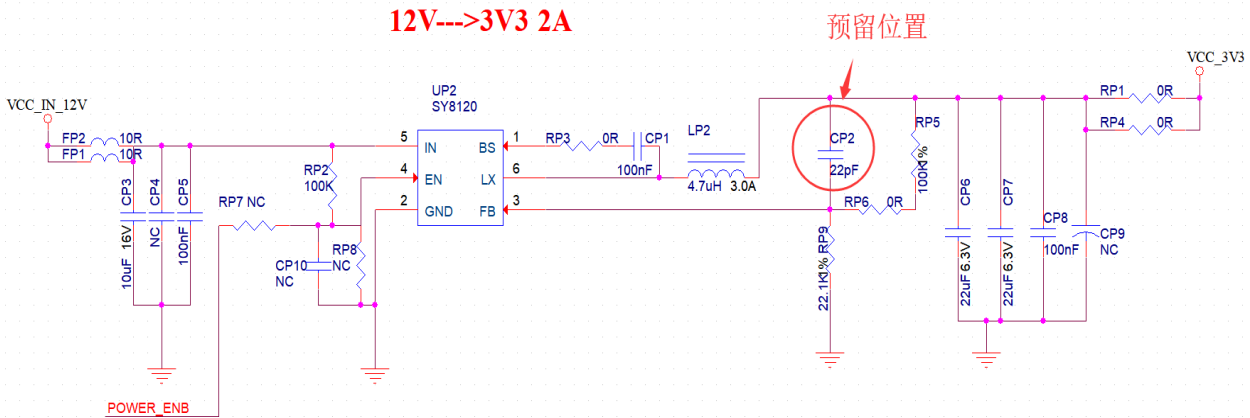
12V--->3V3 2A

预留位置

VCC_3V3

VCC_IN_12V

FP2 10R
FP1 10R

CP3 10uF 16V
CP4 NC
CP5 100nF

RP7 NC

POWER_ENB

UP2
SY8120

5 IN
4 EN
2 GND
1 BS
6 LX
3 FB

RP2 100K
RP8
CP10 NC
NC

RP3 0R
CP1 100nF

LP2
4.7uH 3.0A

CP2 22pF

RP5 100K1%

RP6 0R

RP9 22.1K1%

CP6 22uF 6.3V
CP7 22uF 6.3V
CP8 100nF
CP9 NC

RP1 0R
RP4 0R